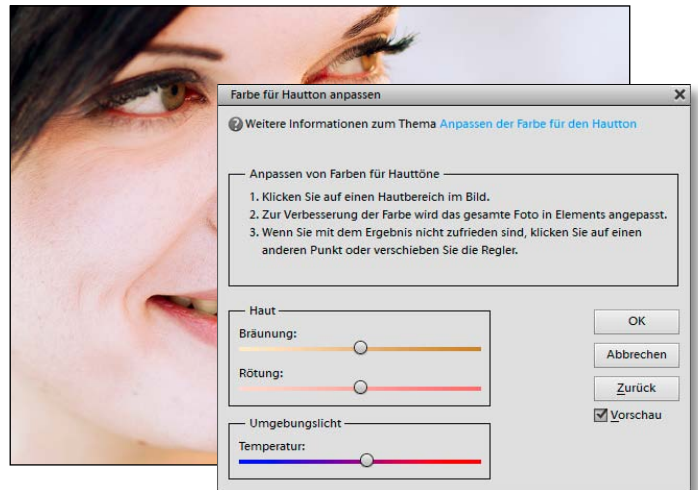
Farbe für Hautton anpassen

Weitere Informationen zum Thema Anpassen der Farbe für den Hautton

Anpassen von Farben für Hauttöne

1. Klicken Sie auf einen Hautbereich im Bild.
2. Zur Verbesserung der Farbe wird das gesamte Foto in Elements angepasst.
3. Wenn Sie mit dem Ergebnis nicht zufrieden sind, klicken Sie auf einen anderen Punkt oder verschieben Sie die Regler.

Haut
Bräunung:
Rötung:

Umgebungslicht
Temperatur:

OK
Abbrechen
Zurück
Vorschau